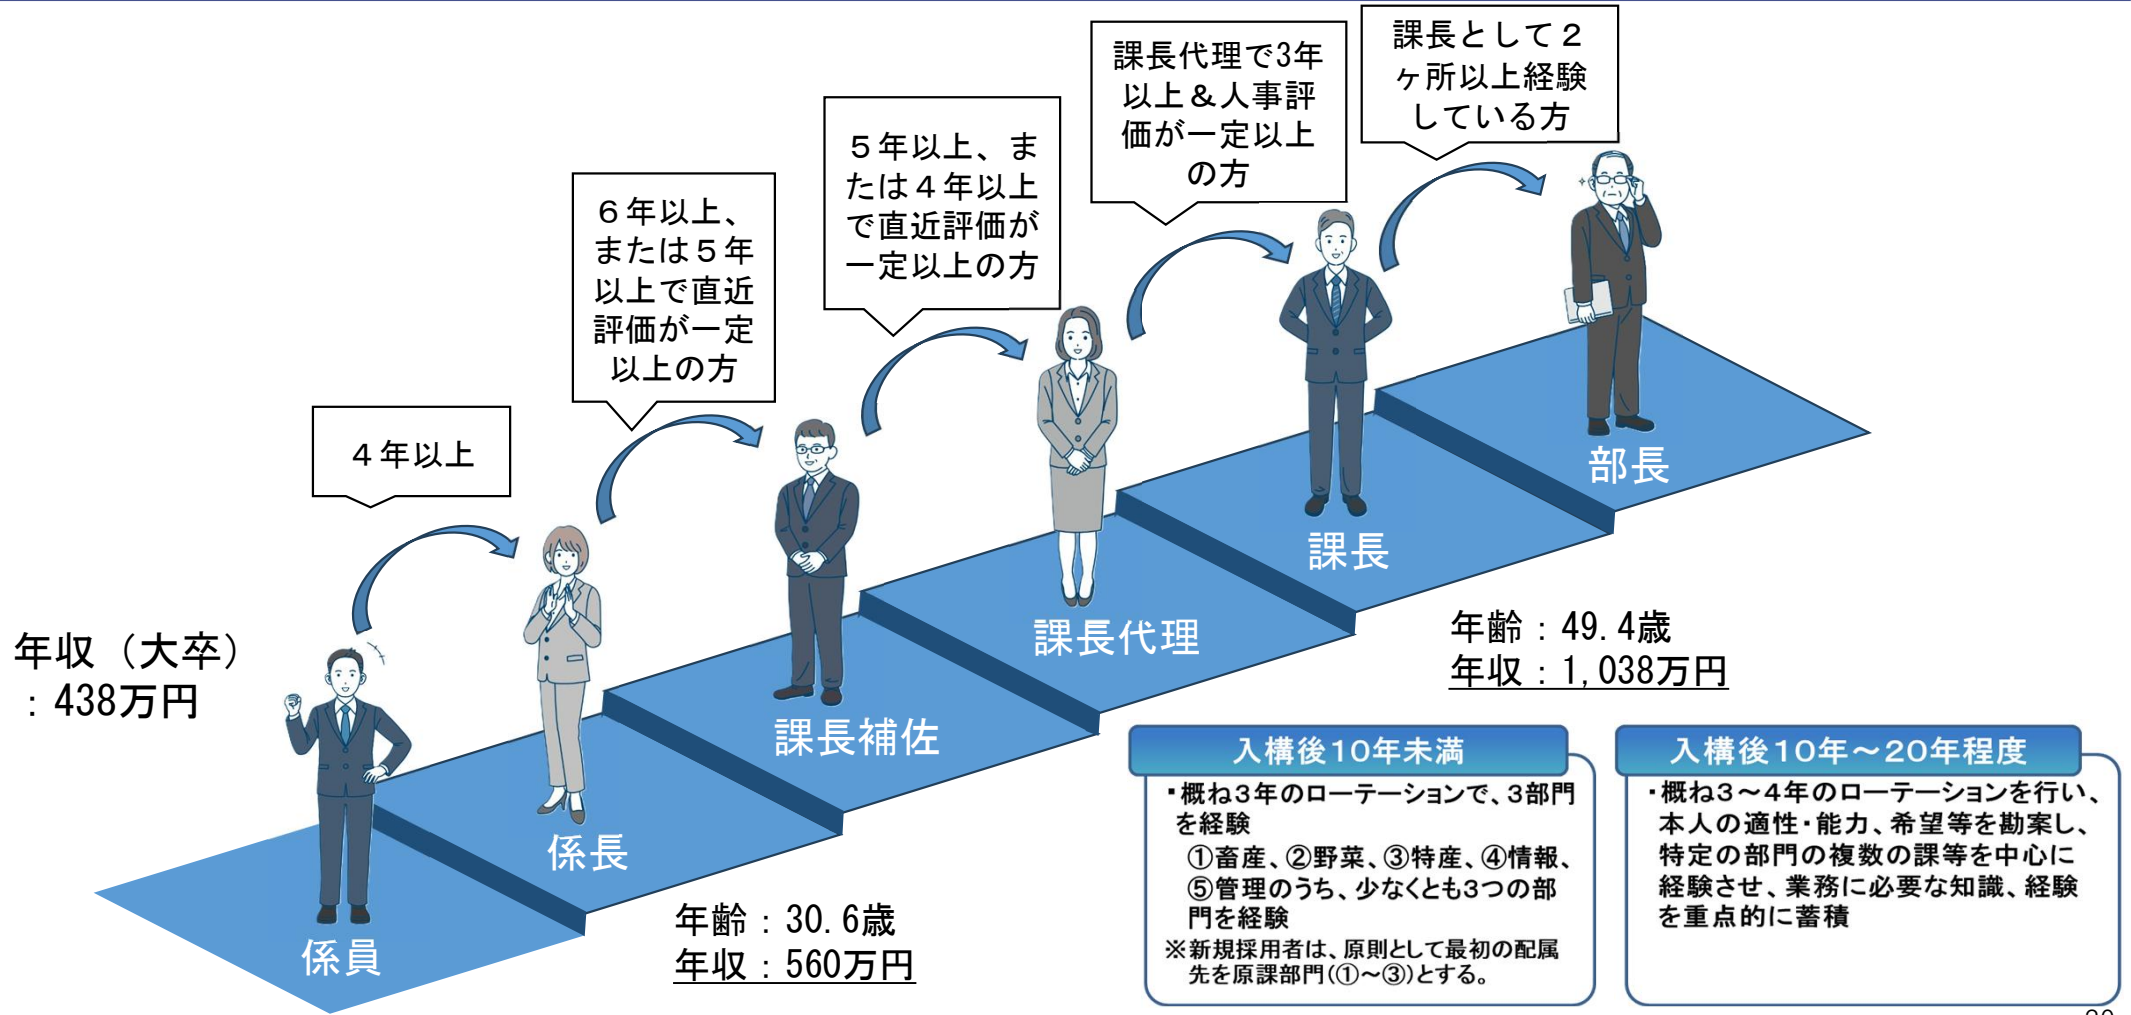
課長として２ヶ所以上経験している方

課長代理で3年以上＆人事評価が一定以上の方

５年以上、または４年以上で直近評価が一定以上の方

６年以上、または５年以上で直近評価が一定以上の方

４年以上

部長

課長

課長代理

課長補佐

係長

係員

年収（大卒）：438万円

年齢：30.6歳
年収：560万円

年齢：49.4歳
年収：1,038万円

入構後10年未満

・概ね3年のローテーションで、3部門を経験
①畜産、②野菜、③特産、④情報、⑤管理のうち、少なくとも3つの部門を経験
※新規採用者は、原則として最初の配属先を原課部門(①～③)とする。

入構後10年～20年程度

・概ね3～4年のローテーションを行い、本人の適性・能力、希望等を勘案し、特定の部門の複数の課等を中心に経験させ、業務に必要な知識、経験を重点的に蓄積